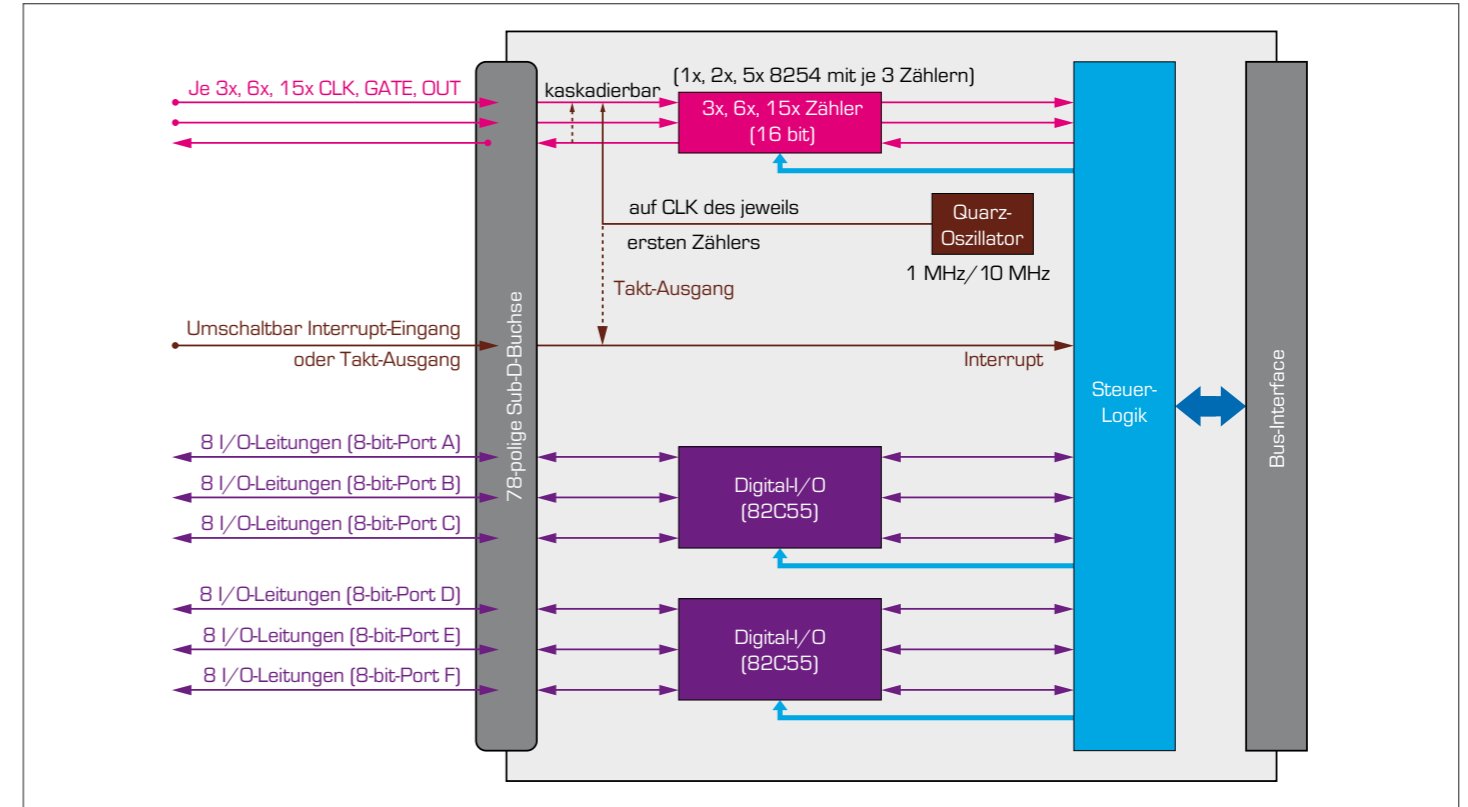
Je 3x, 6x, 15x CLK, GATE, OUT

kaskadierbar

(1x, 2x, 5x 8254 mit je 3 Zählern)

3x, 6x, 15x Zähler
(16 bit)

auf CLK des jeweils
ersten Zählers

Quarz-
Oszillator

1 MHz/10 MHz

Takt-Ausgang

Umschaltbar Interrupt-Eingang
oder Takt-Ausgang

Interrupt

78-polige Sub-D-Buchse

Steuer-
Logik

Bus-Interface

8 I/O-Leitungen (8-bit-Port A)
8 I/O-Leitungen (8-bit-Port B)
8 I/O-Leitungen (8-bit-Port C)

Digital-I/O
(82C55)

8 I/O-Leitungen (8-bit-Port D)
8 I/O-Leitungen (8-bit-Port E)
8 I/O-Leitungen (8-bit-Port F)

Digital-I/O
(82C55)